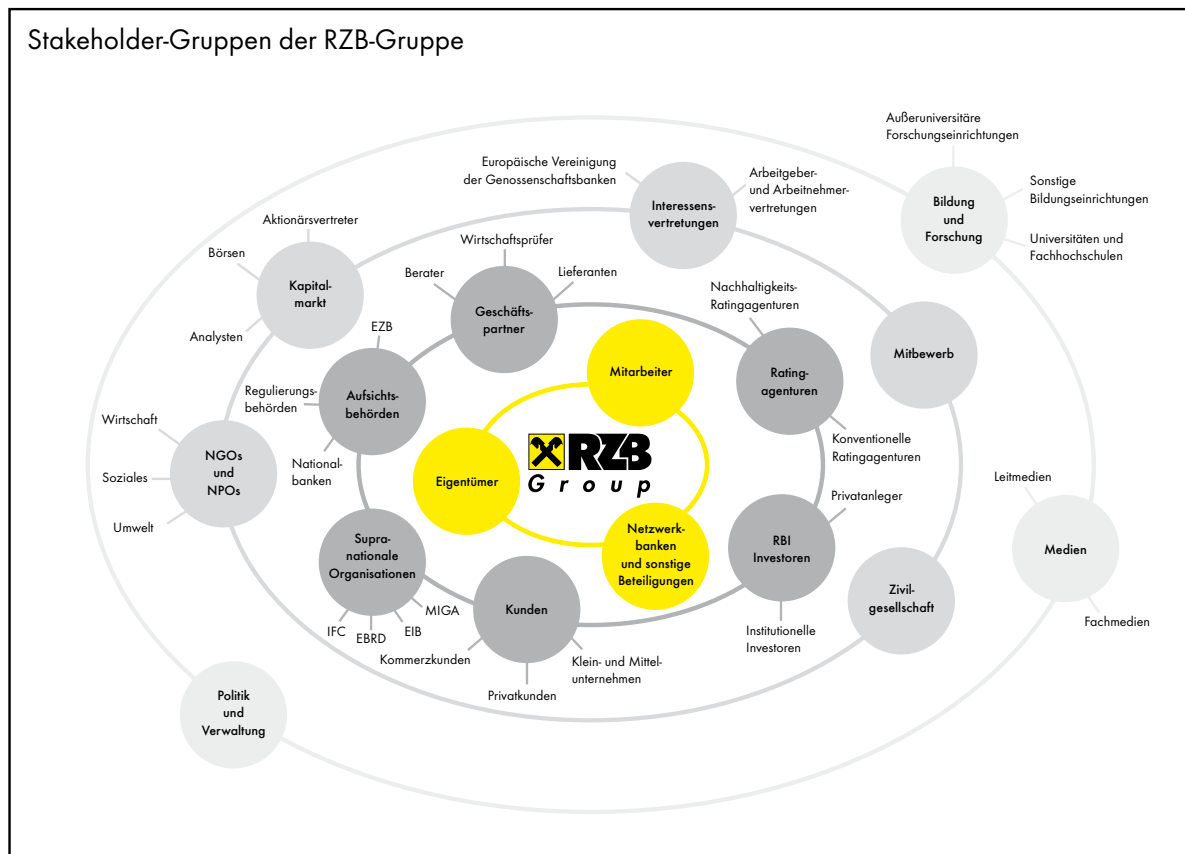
Stakeholder-Gruppen der RZB-Gruppe

Außeruniversitäre Forschungseinrichtungen

Europäische Vereinigung der Genossenschaftsbanken

Interessensvertretungen

Arbeitgeber- und Arbeitnehmervertretungen

Bildung und Forschung

Sonstige Bildungseinrichtungen

Universitäten und Fachhochschulen

Aktionärsvertreter

Wirtschaftsprüfer

Börsen

Kapitalmarkt

Berater

Lieferanten

Geschäftspartner

Nachhaltigkeits-Ratingagenturen

Analysten

EZB

Mitbewerb

Mitarbeiter

Regulierungsbehörden

Aufsichtsbehörden

Ratingagenturen

Wirtschaft

RZB Group

Konventionelle Ratingagenturen

NGOs und NPOs

Nationalbanken

Eigentümer

Soziales

Leitmedien

Privatanleger

Umwelt

Netzwerkbanken und sonstige Beteiligungen

RBI Investoren

Medien

Supranationale Organisationen

Zivilgesellschaft

MIGA

Kunden

IFC

EBRD

EIB

Institutionelle Investoren

Fachmedien

Kommerzkunden

Klein- und Mittelunternehmen

Privatkunden

Politik und Verwaltung